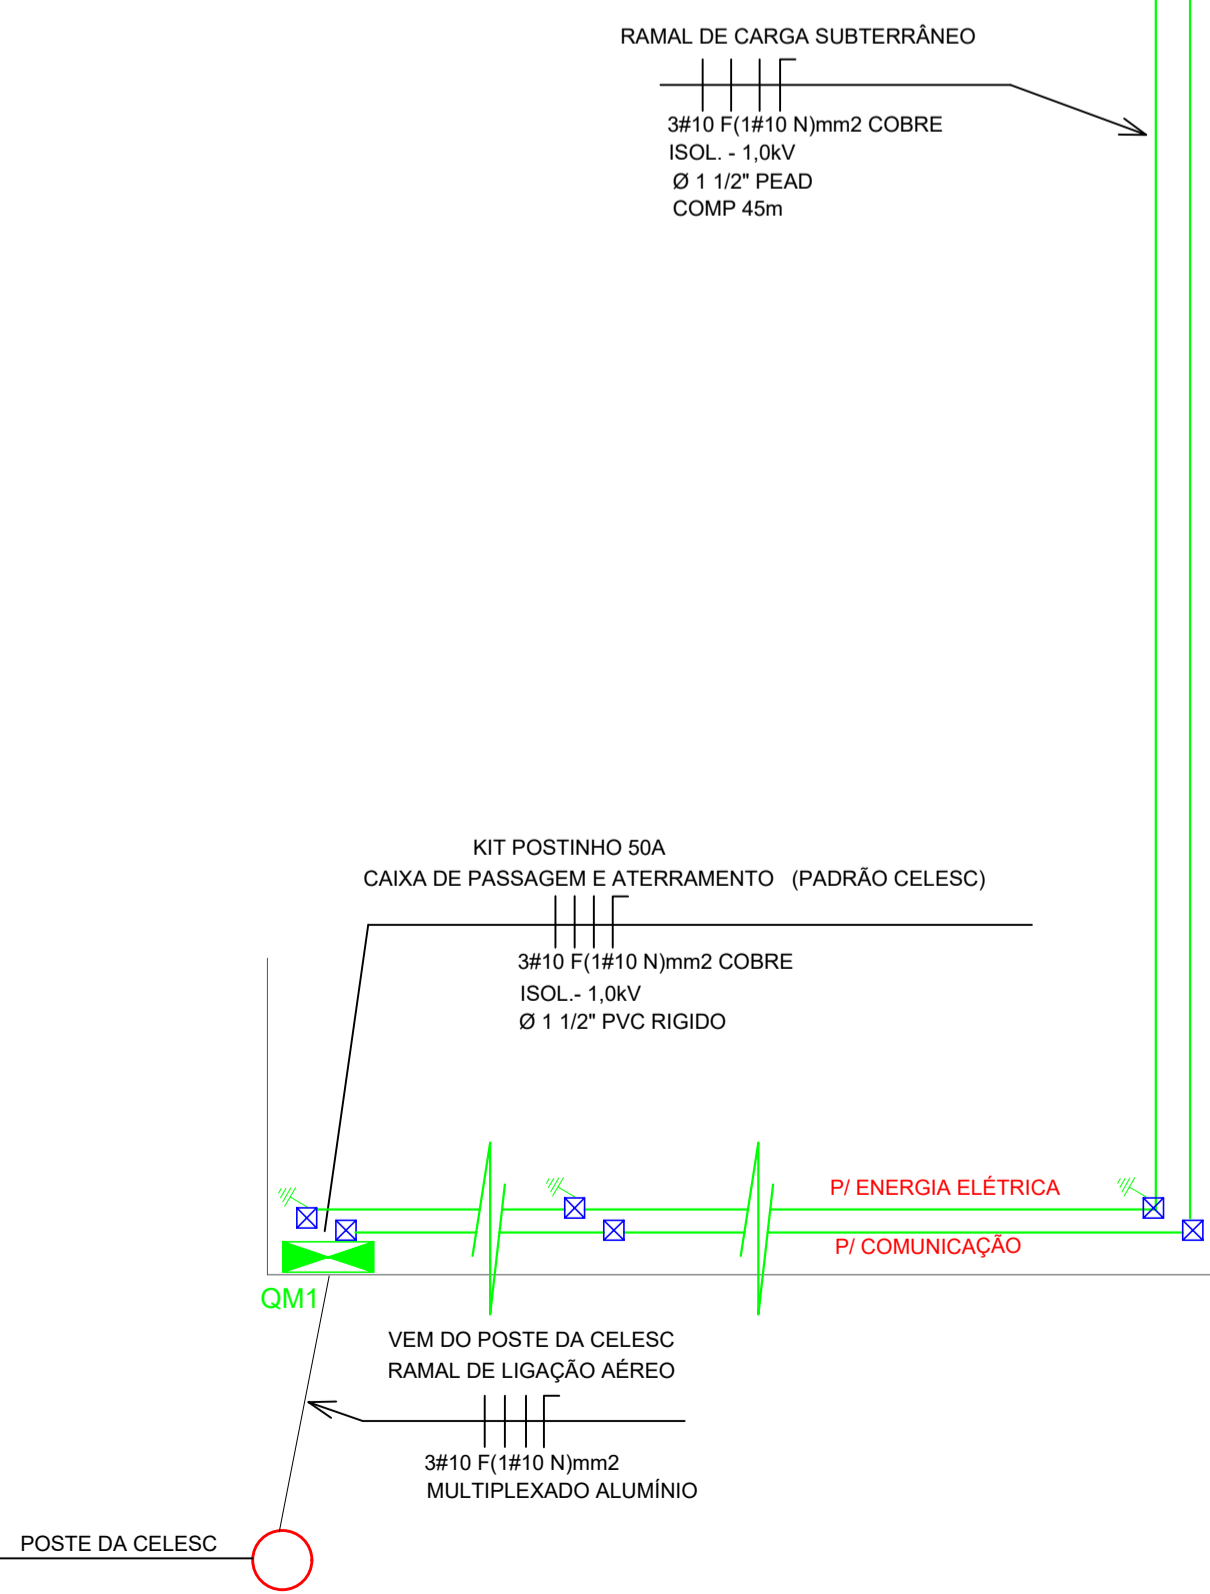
RAMAL DE CARGA SUBTERRÂNEO

3#10 F(1#10 N)mm2 COBRE
ISOL. - 1,0kV
Ø 1 1/2" PEAD
COMP 45m

KIT POSTINHO 50A
CAIXA DE PASSAGEM E ATERRAMENTO (PADRÃO CELESC)

3#10 F(1#10 N)mm2 COBRE
ISOL.- 1,0kV
Ø 1 1/2" PVC RIGIDO

P/ ENERGIA ELÉTRICA

P/ COMUNICAÇÃO

QM1

VEM DO POSTE DA CELESC
RAMAL DE LIGAÇÃO AÉREO

3#10 F(1#10 N)mm2
MULTIPLEXADO ALUMÍNIO

POSTE DA CELESC